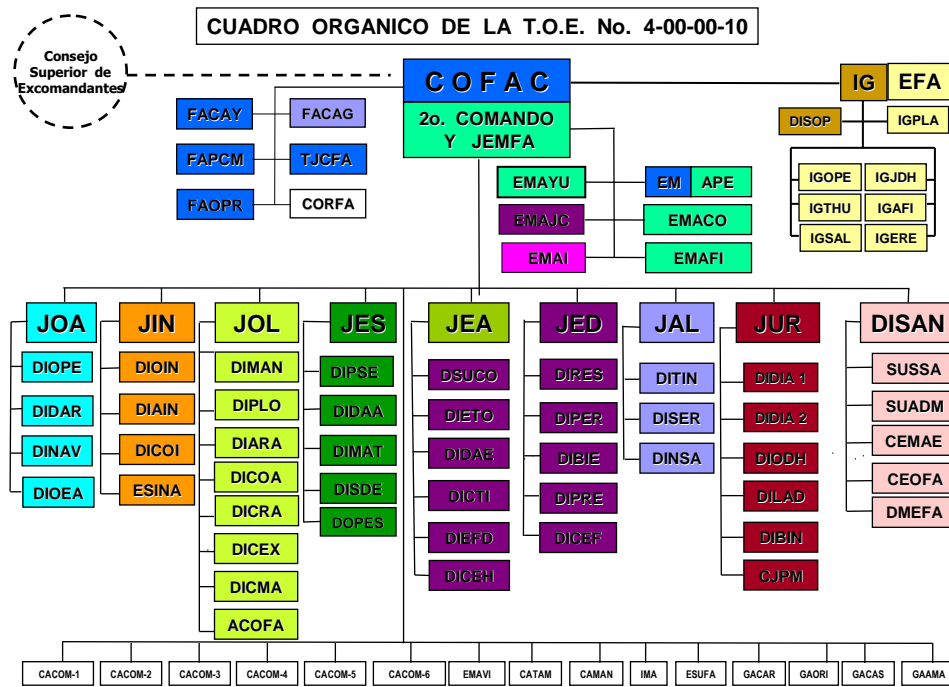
CUADRO ORGANICO DE LA T.O.E. No. 4-00-00-10

Consejo Superior de Excomandantes

C O F A C

2o. COMANDO Y JEMFA

IG

EFA

DISOP

IGPLA

IGOPE

IGJDH

IGTHU

IGAFI

IGSAL

IGERE

FACAY

FACAG

FAPCM

TJCFA

FAOPR

CORFA

EMAYU

EM

APE

EMAJC

EMACO

EMAI

EMAFI

JOA

DIOPE

DIDAR

DINAV

DIOEA

JIN

DIOIN

DIAIN

DICOI

ESINA

JOL

DIMAN

DIPLO

DIARA

DICOA

DICRA

DICEX

DICMA

ACOFA

JES

DIPSE

DIDAA

DIMAT

DISDE

DOPES

JEA

DSUCO

DIETO

DIDAE

DICTI

DIEFD

DICEH

JED

DIRES

DIPER

DIBIE

DIPRE

DICEF

JAL

DITIN

DISER

DINSA

JUR

DIDIA 1

DIDIA 2

DIODH

DILAD

DIBIN

CJPM

DISAN

SUSSA

SUADM

CEMAE

CEOFA

DMEFA

CACOM-1

CACOM-2

CACOM-3

CACOM-4

CACOM-5

CACOM-6

EMAVI

CATAM

CAMAN

IMA

ESUFA

GACAR

GAORI

GACAS

GAAMA